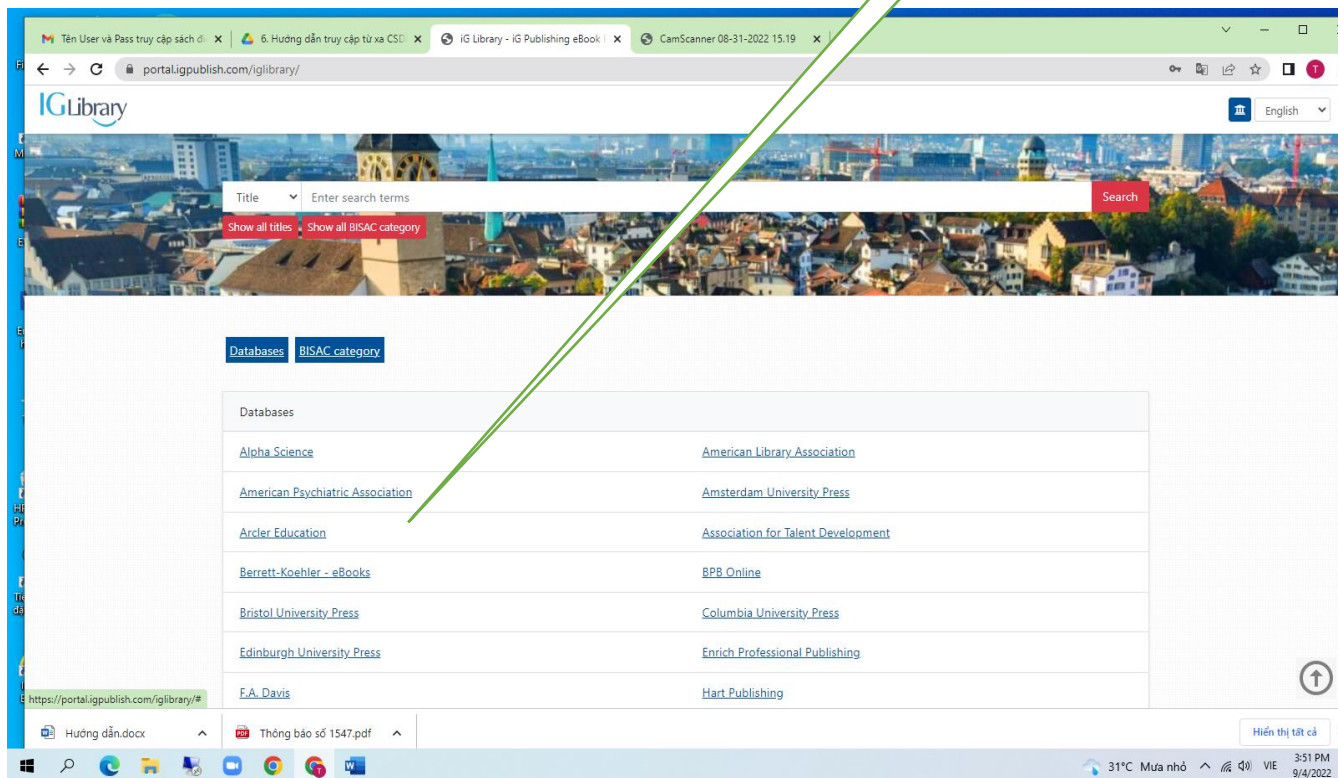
Tên User và Pass truy cập sách đi ×
6. Hướng dẫn truy cập từ xa CSD ×
iG Library - iG Publishing eBook ×
CamScanner 08-31-2022 15.19 ×

portal.igpublish.com/iglibrary/

IGLibrary

English

Title
Enter search terms
Search
Show all titles
Show all BISAC category

Databases
BISAC category

Databases

| | |
|---|---|
| Alpha Science | American Library Association |
| American Psychiatric Association | Amsterdam University Press |
| Arcler Education | Association for Talent Development |
| Berrett-Koehler - eBooks | BPB Online |
| Bristol University Press | Columbia University Press |
| Edinburgh University Press | Enrich Professional Publishing |
| F.A. Davis | Hart Publishing |

https://portal.igpublish.com/iglibrary/#

Hướng dẫn.docx
Thông báo số 1547.pdf
Hiển thị tất cả

31°C Mưa nhỏ
VIE
3:51 PM
9/4/2022